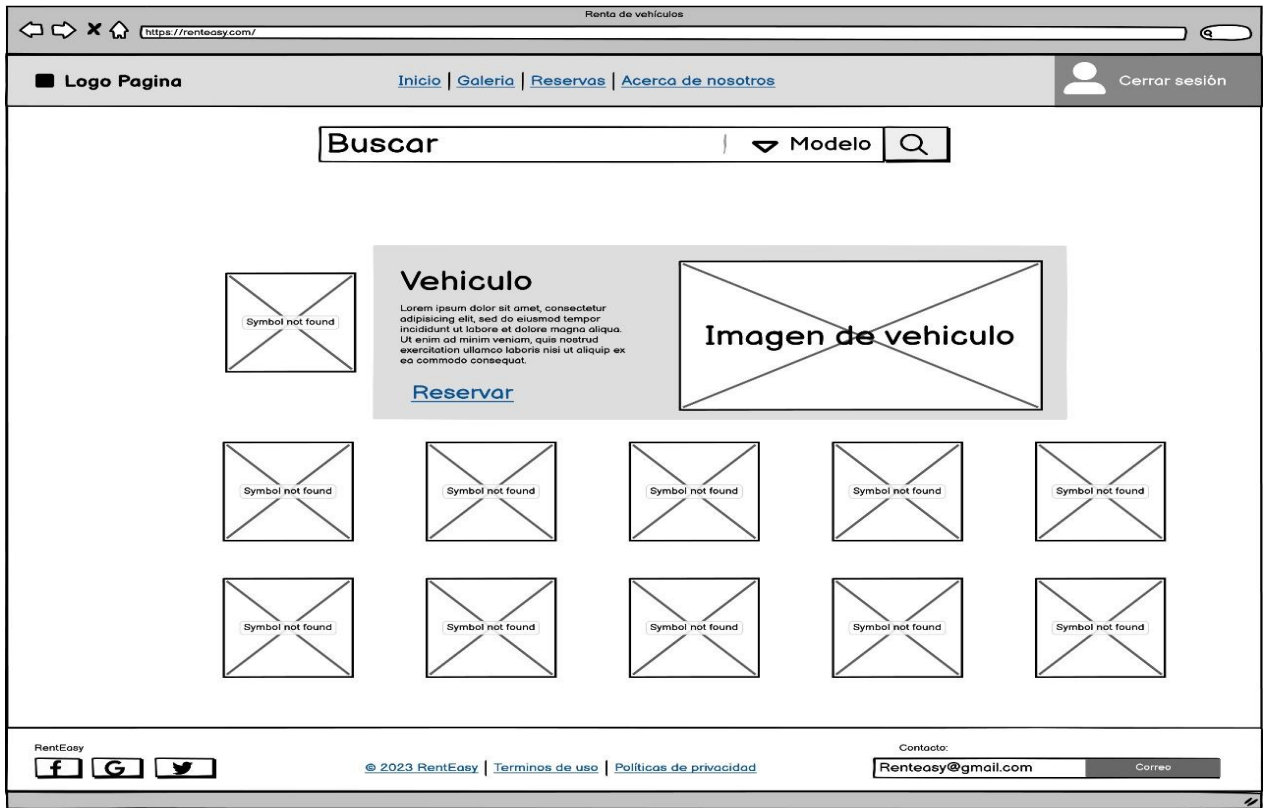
Renta de vehículos

https://renteasy.com/

Logo Pagina

Inicio | Galeria | Reservas | Acerca de nosotros

Cerrar sesión

Buscar

Modelo

Symbol not found

Vehiculo

Lorem ipsum dolor sit amet, consectetur adipisicing elit, sed do eiusmod tempor incididunt ut labore et dolore magna aliqua. Ut enim ad minim veniam, quis nostrud exercitation ullamco laboris nisi ut aliquip ex ea commodo consequat.

Reservar

Imagen de vehiculo

Symbol not found

Symbol not found

Symbol not found

Symbol not found

Symbol not found

Symbol not found

Symbol not found

Symbol not found

Symbol not found

Symbol not found

RentEasy

f G

© 2023 RentEasy | Terminos de uso | Políticas de privacidad

Contacto:

Renteasy@gmail.com

Correo